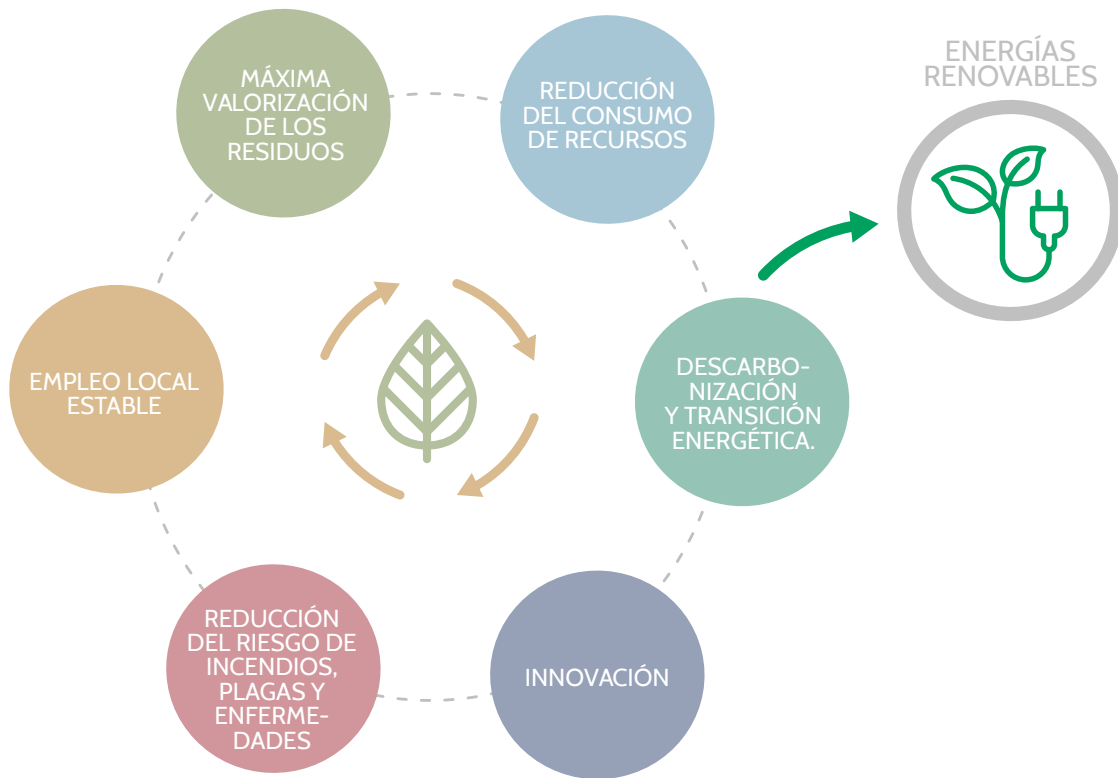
MÁXIMA VALORIZACIÓN DE LOS RESIDUOS

REDUCCIÓN DEL CONSUMO DE RECURSOS

ENERGÍAS RENOVABLES

EMPLEO LOCAL ESTABLE

DESCARBONIZACIÓN Y TRANSICIÓN ENERGÉTICA.

REDUCCIÓN DEL RIESGO DE INCENDIOS, PLAGAS Y ENFERMEDADES

INNOVACIÓN